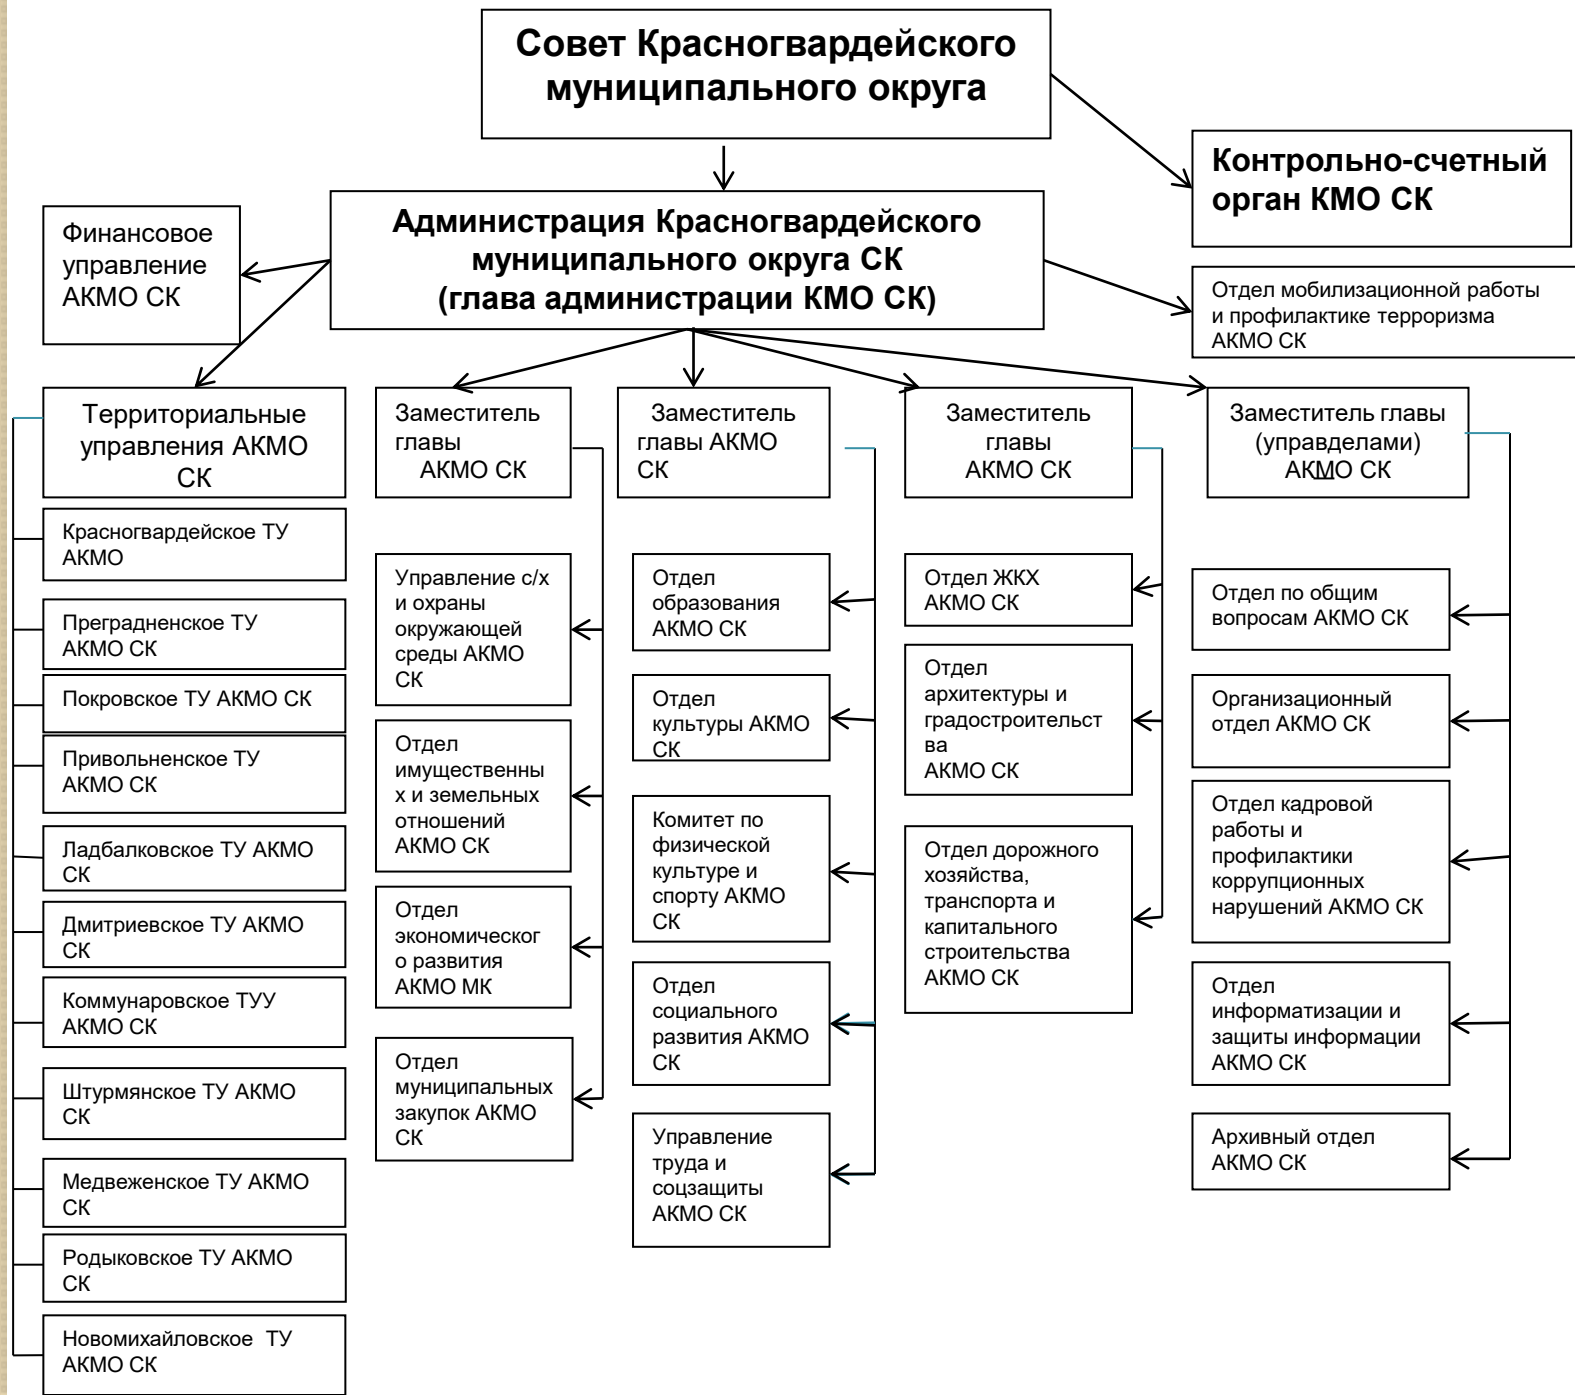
Совет Красногвардейского муниципального округа

Контрольно-счетный орган КМО СК

Администрация Красногвардейского муниципального округа СК (глава администрации КМО СК)

Финансовое управление АКМО СК

Отдел мобилизационной работы и профилактике терроризма АКМО СК

Территориальные управления АКМО СК

Красногвардейское ТУ АКМО

Преградненское ТУ АКМО СК

Покровское ТУ АКМО СК

Привольненское ТУ АКМО СК

Ладбалковское ТУ АКМО СК

Дмитриевское ТУ АКМО СК

Коммунаровское ТУУ АКМО СК

Штурмянское ТУ АКМО СК

Медвеженское ТУ АКМО СК

Родыковское ТУ АКМО СК

Новомихайловское ТУ АКМО СК

Заместитель главы АКМО СК

Управление с/х и охраны окружающей среды АКМО СК

Отдел имущественных и земельных отношений АКМО СК

Отдел экономического развития АКМО МК

Отдел муниципальных закупок АКМО СК

Заместитель главы АКМО СК

Отдел образования АКМО СК

Отдел культуры АКМО СК

Комитет по физической культуре и спорту АКМО СК

Отдел социального развития АКМО СК

Управление труда и соцзащиты АКМО СК

Заместитель главы АКМО СК

Отдел ЖКХ АКМО СК

Отдел архитектуры и градостроительства АКМО СК

Отдел дорожного хозяйства, транспорта и капитального строительства АКМО СК

Заместитель главы (управделами) АКМО СК

Отдел по общим вопросам АКМО СК

Организационный отдел АКМО СК

Отдел кадровой работы и профилактики коррупционных нарушений АКМО СК

Отдел информатизации и защиты информации АКМО СК

Архивный отдел АКМО СК